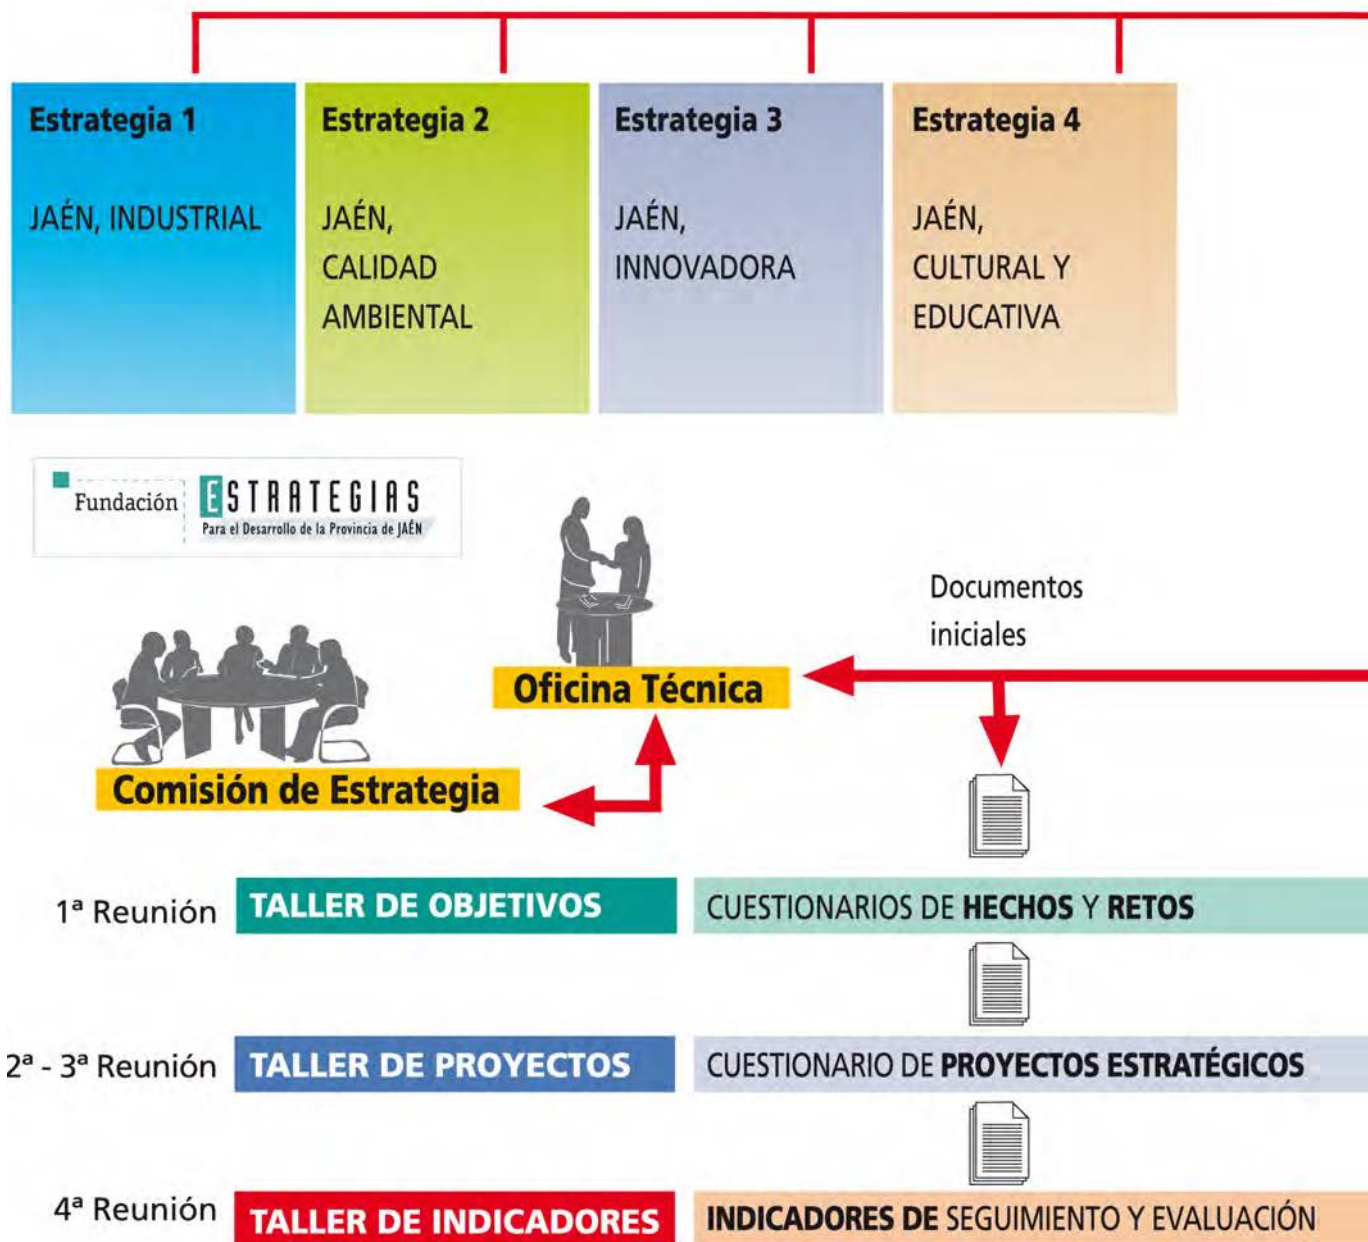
Estrategia 1

JAÉN, INDUSTRIAL

Estrategia 2

JAÉN, CALIDAD AMBIENTAL

Estrategia 3

JAÉN, INNOVADORA

Estrategia 4

JAÉN, CULTURAL Y EDUCATIVA

Fundación ESTRATEGIAS Para el Desarrollo de la Provincia de JAÉN

Documentos iniciales

Oficina Técnica

Comisión de Estrategia

1ª Reunión TALLER DE OBJETIVOS CUESTIONARIOS DE HECHOS Y RETOS

2ª - 3ª Reunión TALLER DE PROYECTOS CUESTIONARIO DE PROYECTOS ESTRATÉGICOS

4ª Reunión TALLER DE INDICADORES INDICADORES DE SEGUIMIENTO Y EVALUACIÓN